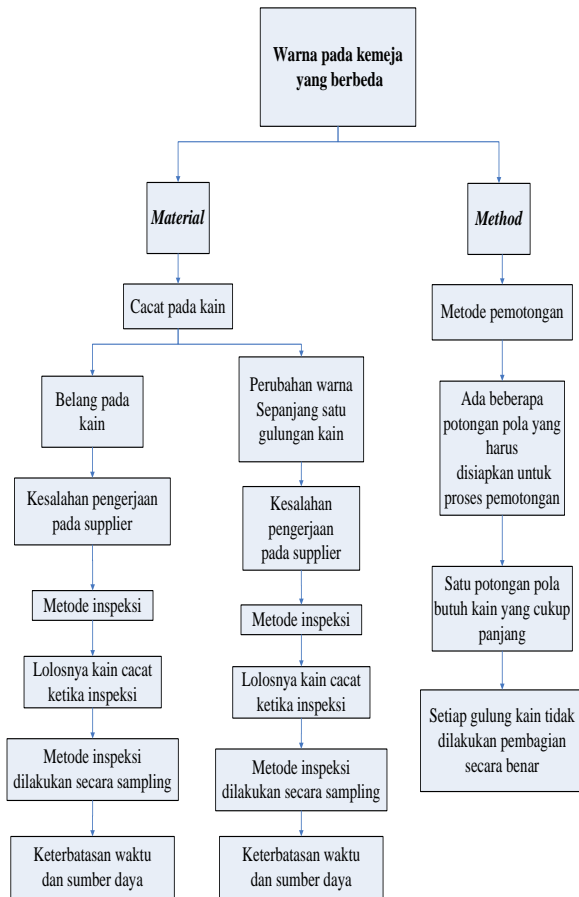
Warna pada kemeja yang berbeda

Material

Cacat pada kain

Belang pada kain

Kesalahan pengerjaan pada supplier

Metode inspeksi

Lolosnya kain cacat ketika inspeksi

Metode inspeksi dilakukan secara sampling

Keterbatasan waktu dan sumber daya

Perubahan warna Sepanjang satu gulungan kain

Kesalahan pengerjaan pada supplier

Metode inspeksi

Lolosnya kain cacat ketika inspeksi

Metode inspeksi dilakukan secara sampling

Keterbatasan waktu dan sumber daya

Method

Metode pemotongan

Ada beberapa potongan pola yang harus disiapkan untuk proses pemotongan

Satu potongan pola butuh kain yang cukup panjang

Setiap gulung kain tidak dilakukan pembagian secara benar